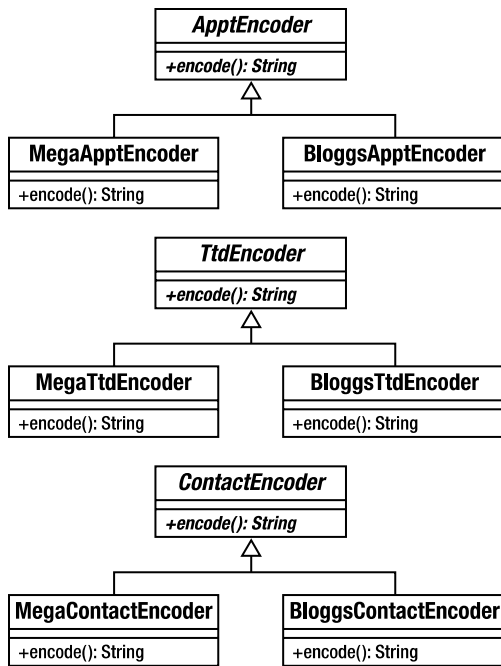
ApptEncoder

+encode(): String

MegaApptEncoder

+encode(): String

BloggsApptEncoder

+encode(): String

TtdEncoder

+encode(): String

MegaTtdEncoder

+encode(): String

BloggsTtdEncoder

+encode(): String

ContactEncoder

+encode(): String

MegaContactEncoder

+encode(): String

BloggsContactEncoder

+encode(): String